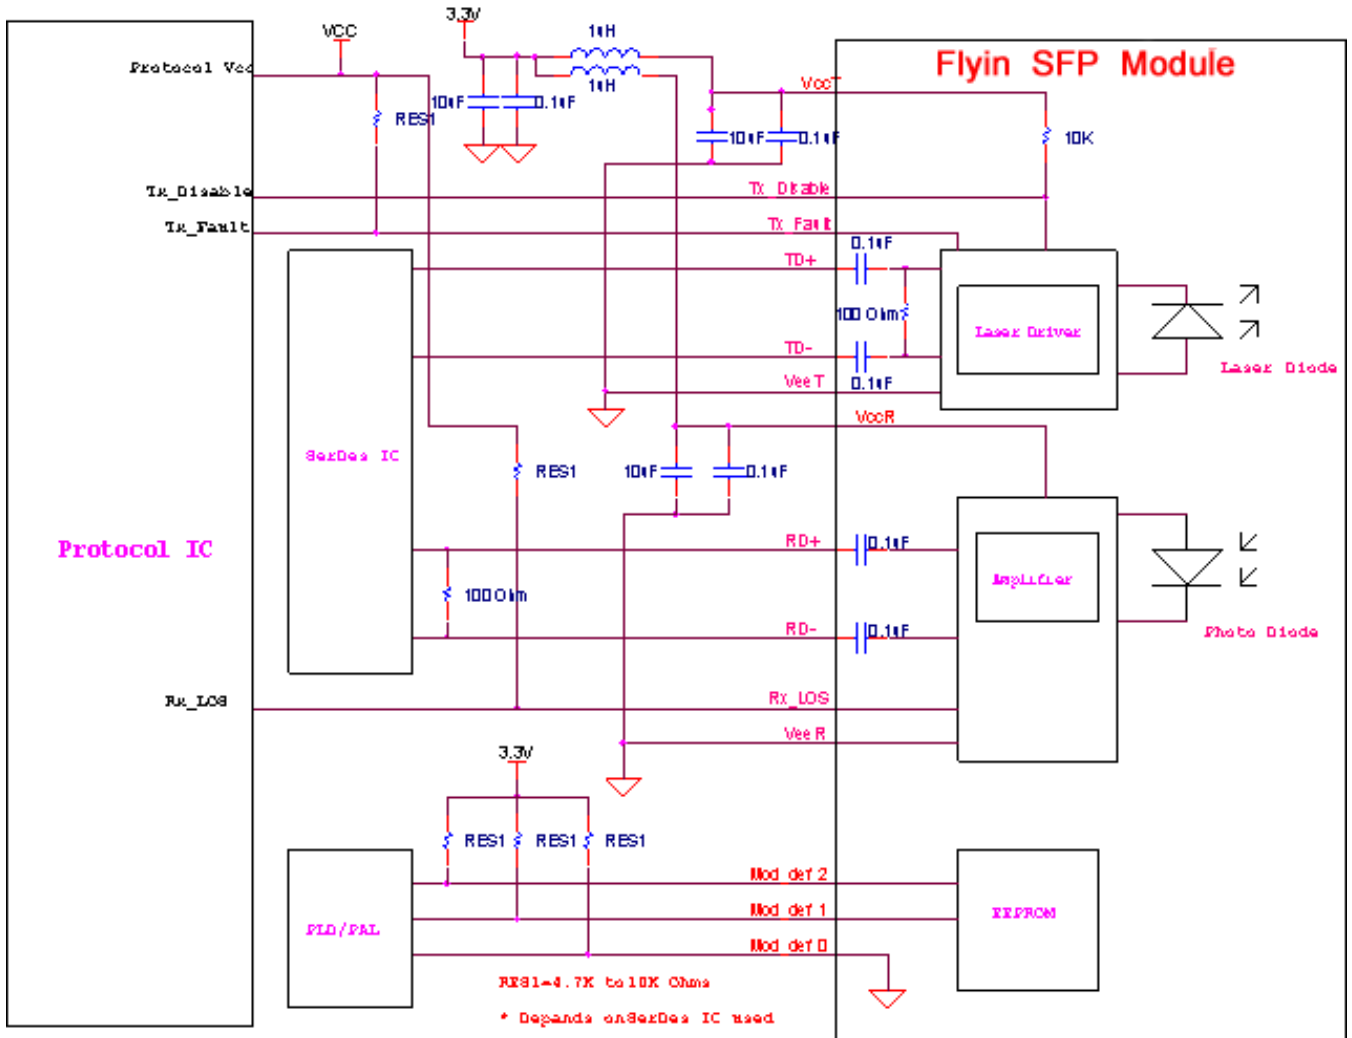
Flyin SFP Module

VCC
3.3V
1uH
1uH
Protocol Vcc
RES1
10uF
0.1uF
VccT
10uF
0.1uF
10K
Tx_Disable
Tx Disable
Tx_Fault
Tx Fault
0.1uF
TD+
100 Ohm
Laser Driver
Laser Diode
TD-
Vee T
0.1uF
VccR
SerDes IC
RES1
10uF
0.1uF
Protocol IC
RD+
0.1uF
Amplifier
100 Ohm
RD-
0.1uF
Photo Diode
Rx_LOS
Rx_LOS
Vee R
3.3V
RES1
RES1
RES1
Mod def 2
Mod def 1
EEPROM
PLD/PAL
Mod def 0
RES1=4.7K to 10K Ohms
* Depends on SerDes IC used